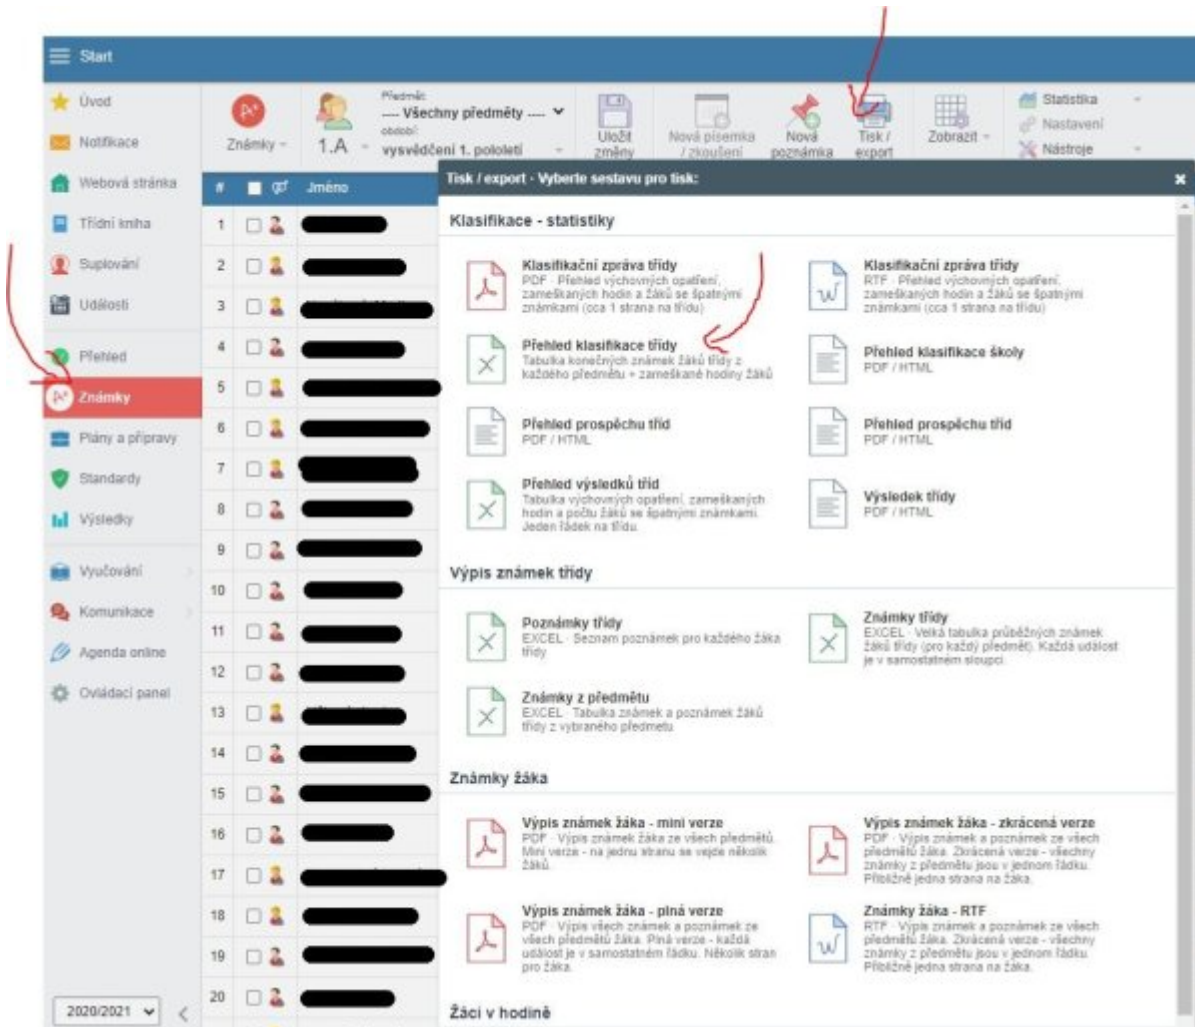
Start

Úvod
Notifikace
Webová stránka
Třídní kniha
Suplování
Události
Přehled
Známky
Plány a přípravy
Standardy
Výsledky
Vyučování
Komunikace
Agenda online
Ovládací panel

2020/2021

Známky
1.A
Předmět
---- Všechny předměty ----
období
vysvědčení 1. pololetí
Uložit změny
Nová písemka / zkoušení
Nová poznámka
Tisk / export
Zobrazit
Statistika
Nastavení
Nástroje

| # | | Jméno |
|---|---|---|
| 1 | | |
| 2 | | |
| 3 | | |
| 4 | | |
| 5 | | |
| 6 | | |
| 7 | | |
| 8 | | |
| 9 | | |
| 10 | | |
| 11 | | |
| 12 | | |
| 13 | | |
| 14 | | |
| 15 | | |
| 16 | | |
| 17 | | |
| 18 | | |
| 19 | | |
| 20 | | |

Tisk / export - Vyberte sestavu pro tisk:

Klasifikace - statistiky

Klasifikační zpráva třídy
PDF · Přehled výchovných opatření, zameškaných hodin a žáků se špatnými známkami (cca 1 strana na třídu)

Klasifikační zpráva třídy
RTF · Přehled výchovných opatření, zameškaných hodin a žáků se špatnými známkami (cca 1 strana na třídu)

Přehled klasifikace třídy
Tabulka konečných známek žáků třídy z každého předmětu + zameškané hodiny žáků

Přehled klasifikace školy
PDF / HTML

Přehled prospěchu tříd
PDF / HTML

Přehled prospěchu tříd
PDF / HTML

Přehled výsledků tříd
Tabulka výchovných opatření, zameškaných hodin a počtu žáků se špatnými známkami. Jeden řádek na třídu.

Výsledek třídy
PDF / HTML

Výpis známek třídy

Poznámky třídy
EXCEL · Seznam poznámek pro každého žáka třídy

Známky třídy
EXCEL · Velká tabulka průběžných známek žáků třídy (pro každý předmět). Každá událost je v samostatném sloupci.

Známky z předmětu
EXCEL · Tabulka známek a poznámek žáků třídy z vybraného předmětu

Známky žáka

Výpis známek žáka - mini verze
PDF · Výpis známek žáka ze všech předmětů. Mini verze - na jednu stranu se vejde několik žáků.

Výpis známek žáka - zkrácená verze
PDF · Výpis známek a poznámek ze všech předmětů žáka. Zkrácená verze - všechny známky z předmětu jsou v jednom řádku. Přibližně jedna strana na žáka.

Výpis známek žáka - plná verze
PDF · Výpis všech známek a poznámek ze všech předmětů žáka. Plná verze - každá událost je v samostatném řádku. Několik stran pro žáka.

Známky žáka - RTF
RTF · Výpis známek a poznámek ze všech předmětů žáka. Zkrácená verze - všechny známky z předmětu jsou v jednom řádku. Přibližně jedna strana na žáka.

Žáci v hodině